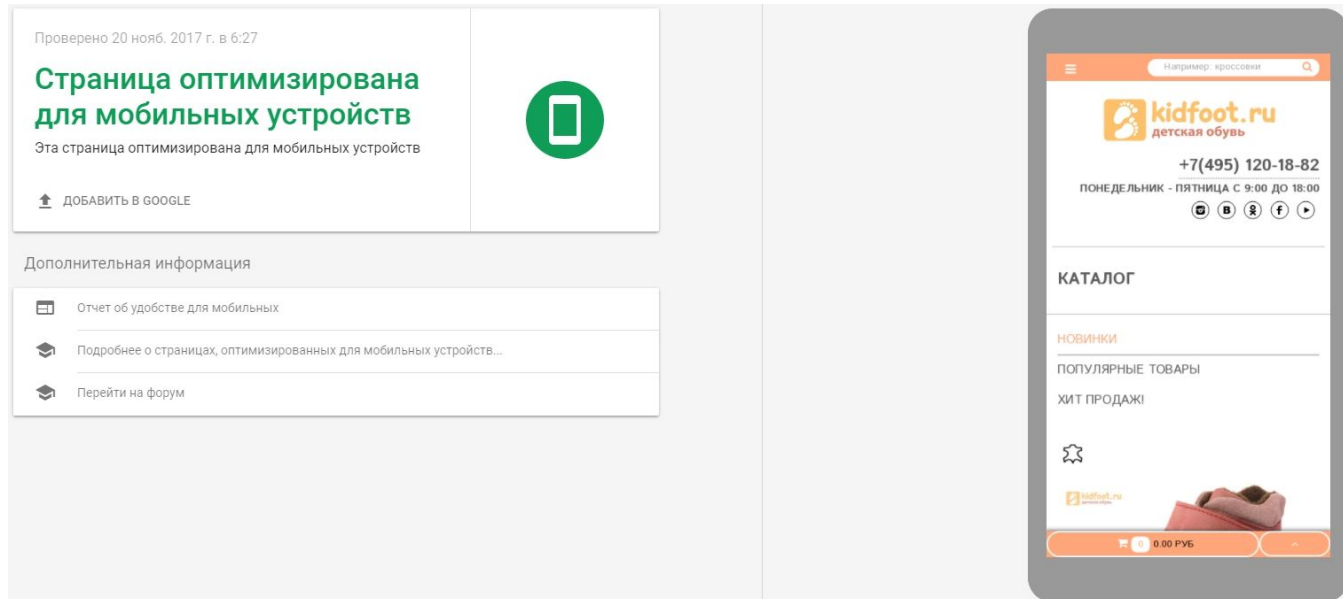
Проверено 20 нояб. 2017 г. в 6:27

Страница оптимизирована для мобильных устройств

Эта страница оптимизирована для мобильных устройств

ДОБАВИТЬ В GOOGLE

Дополнительная информация

Отчет об удобстве для мобильных

Подробнее о страницах, оптимизированных для мобильных устройств...

Перейти на форум

Например: кроссовки

kidfoot.ru
детская обувь

+7(495) 120-18-82

ПОНЕДЕЛЬНИК - ПЯТНИЦА С 9:00 ДО 18:00

КАТАЛОГ

НОВИНКИ

ПОПУЛЯРНЫЕ ТОВАРЫ

ХИТ ПРОДАЖ!

kidfoot.ru

0 0.00 РУБ